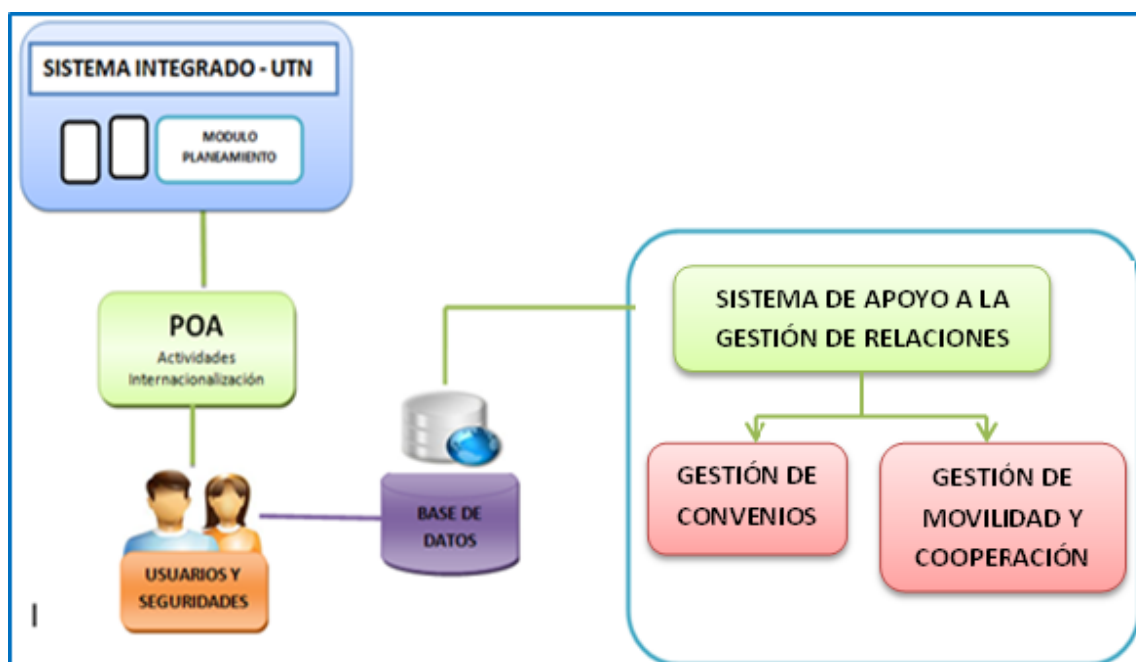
SISTEMA INTEGRADO - UTN

MODULO PLANEAMIENTO

POA
Actividades Internacionalización

USUARIOS Y SEGURIDADES

BASE DE DATOS

SISTEMA DE APOYO A LA GESTIÓN DE RELACIONES

GESTIÓN DE CONVENIOS

GESTIÓN DE MOVILIDAD Y COOPERACIÓN